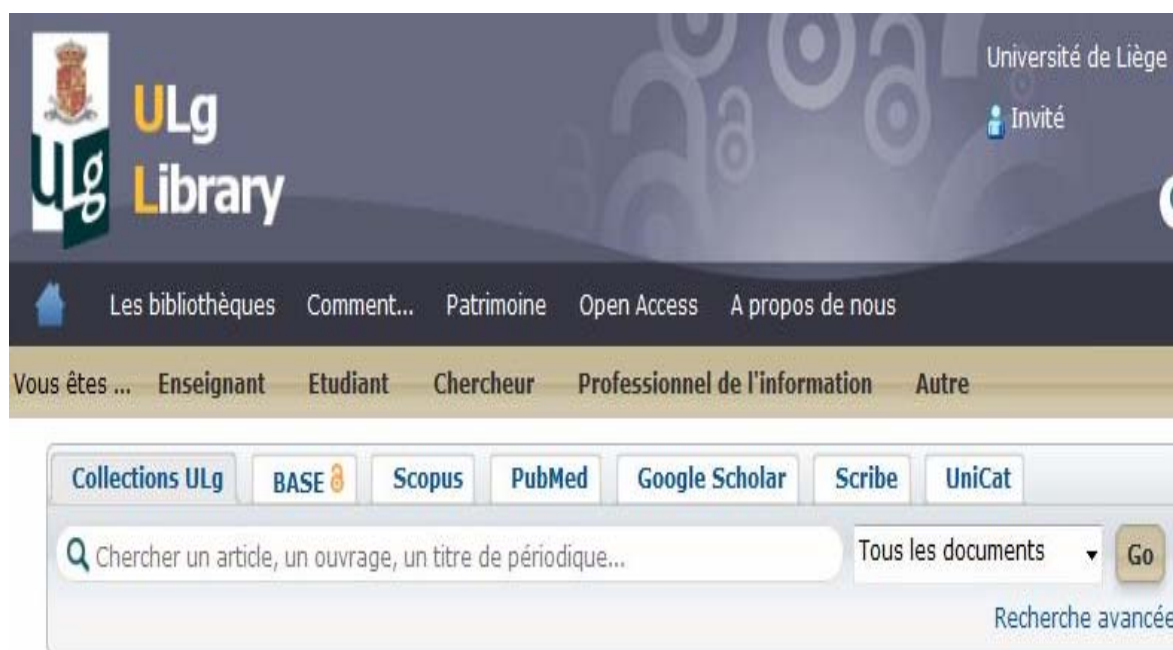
ULg
ULg
Library

Université de Liège
Invité

Les bibliothèques Comment... Patrimoine Open Access A propos de nous

Vous êtes ... Enseignant Etudiant Chercheur Professionnel de l'information Autre

Collections ULg BASE Scopus PubMed Google Scholar Scribe UniCat

Chercher un article, un ouvrage, un titre de périodique...
Tous les documents
Go
Recherche avancée